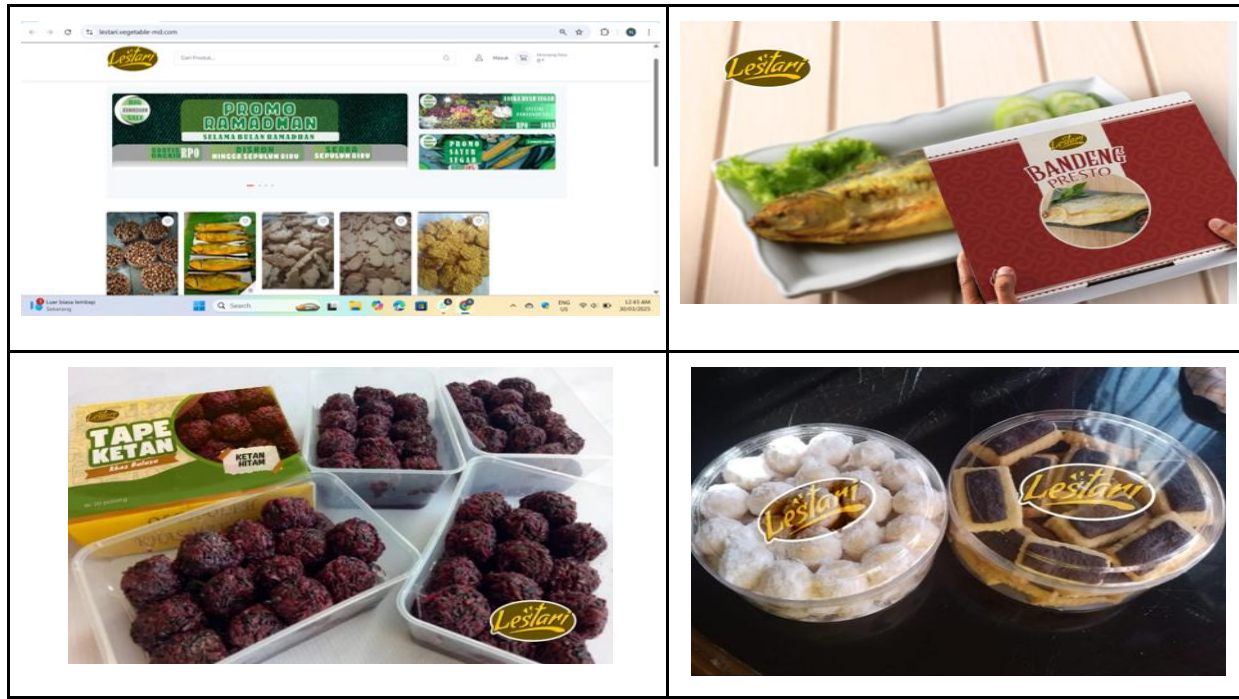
lestari.vegetable-mst.com

Lestari

Cari Produk...

Masuk

Keranjang Saya

PROMO RAMADMAN

SELAMA BULAN RAMADHAN

DISKON

Search

ENG US

12:43 AM 30/03/2025

Lestari

Lestari

BANDENG PRESTO

Lestari

TAPE KETAN

Khas Bulusan

KETAN HITAM

Lestari

Lestari

Lestari